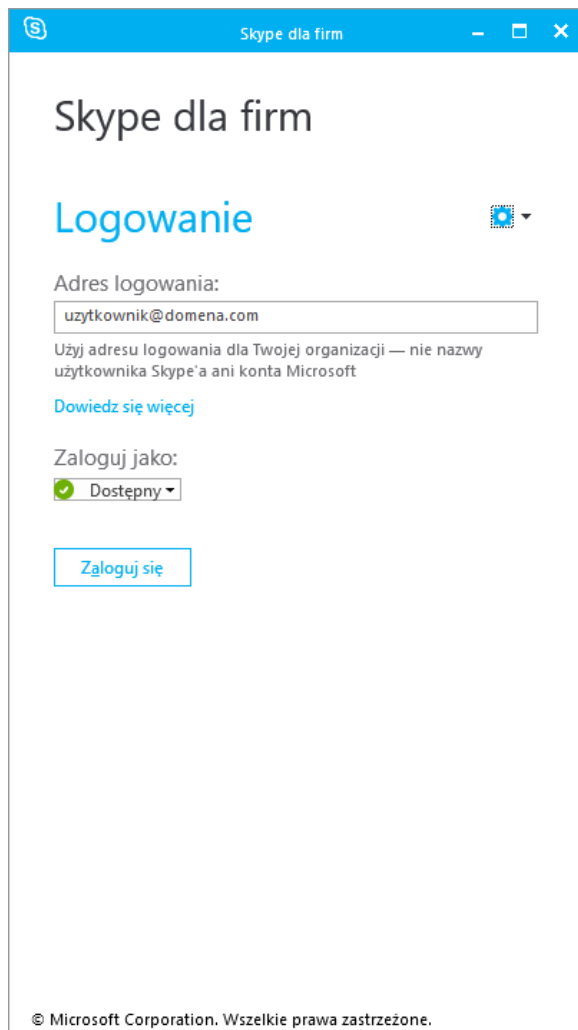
Skype dla firm

Skype dla firm

Logowanie

Adres logowania:

uzytkownik@domena.com

Użyj adresu logowania dla Twojej organizacji — nie nazwy użytkownika Skype'a ani konta Microsoft

Dowiedz się więcej

Zaloguj jako:

Dostępny

Zaloguj się

© Microsoft Corporation. Wszelkie prawa zastrzeżone.